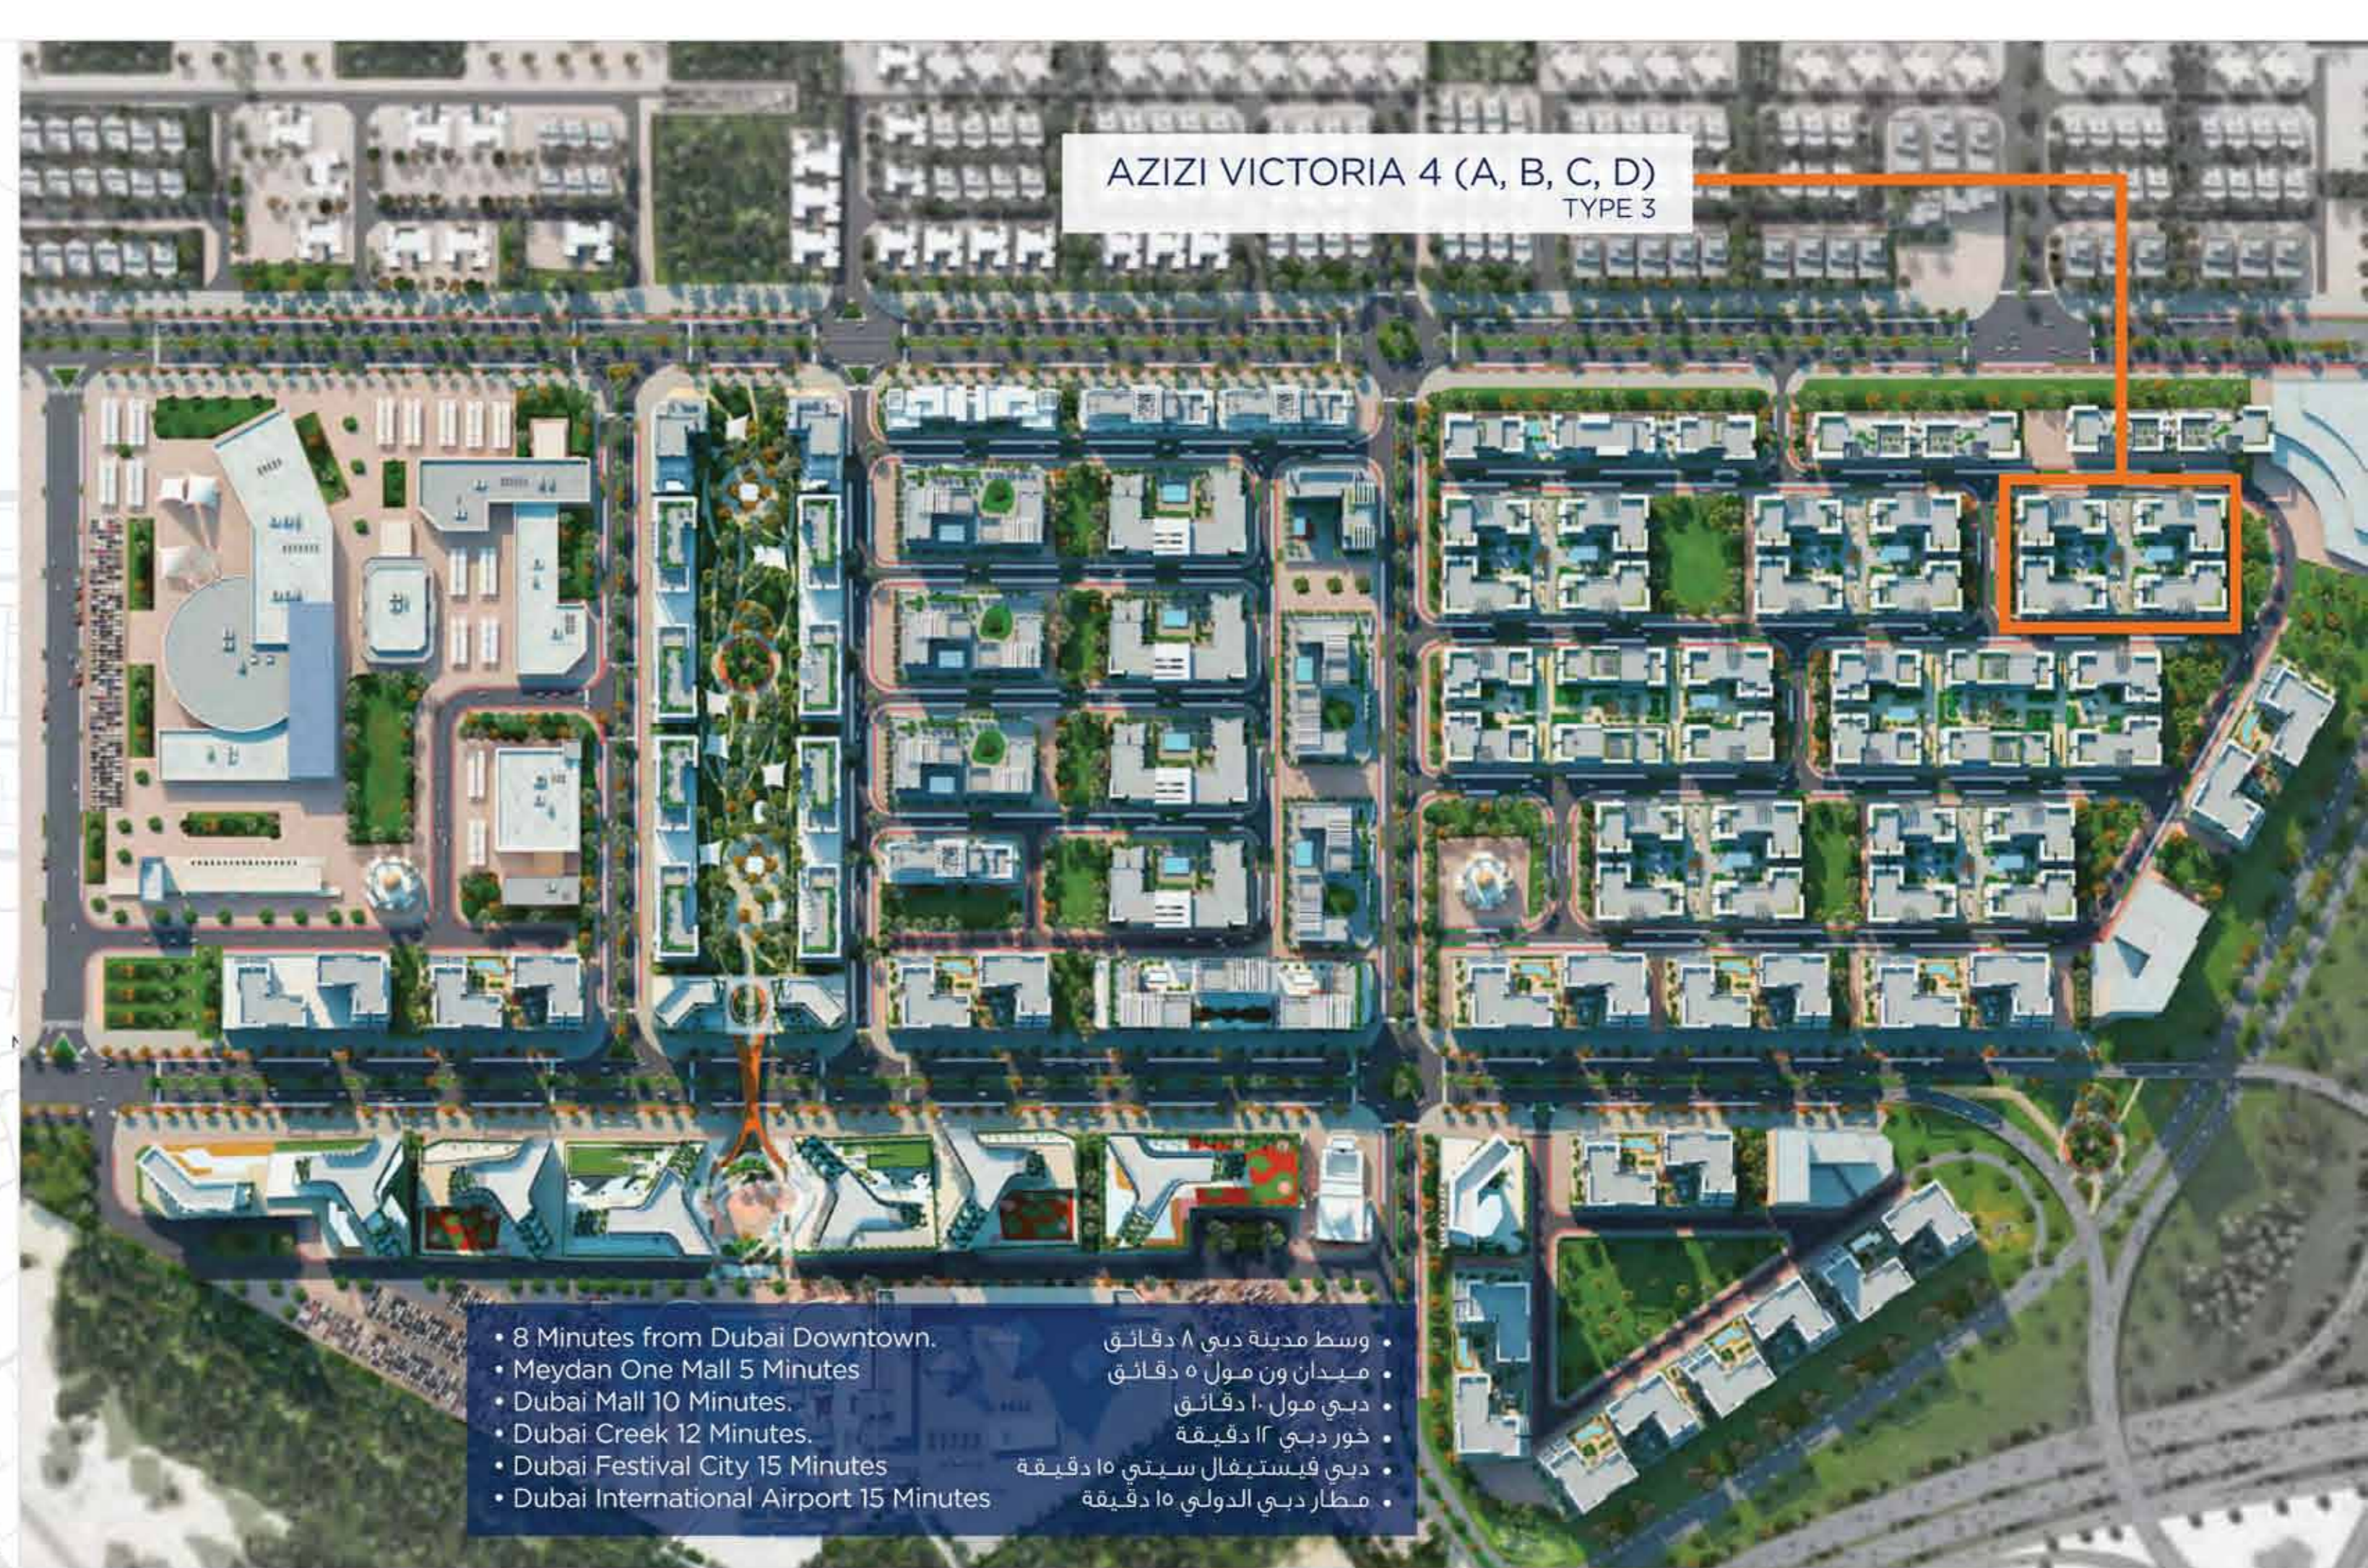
AZIZI VICTORIA 4 (A, B, C, D)
TYPE 3

• 8 Minutes from Dubai Downtown.
• Meydan One Mall 5 Minutes
• Dubai Mall 10 Minutes.
• Dubai Creek 12 Minutes.
• Dubai Festival City 15 Minutes
• Dubai International Airport 15 Minutes

• وسط مدينة دبي ٨ دقائق
• ميدان ون مول ٥ دقائق
• دبي مول ١٠ دقائق
• خور دبي ١٢ دقيقة
• دبي فيستيفال سيتي ١٥ دقيقة
• مطار دبي الدولي ١٥ دقيقة